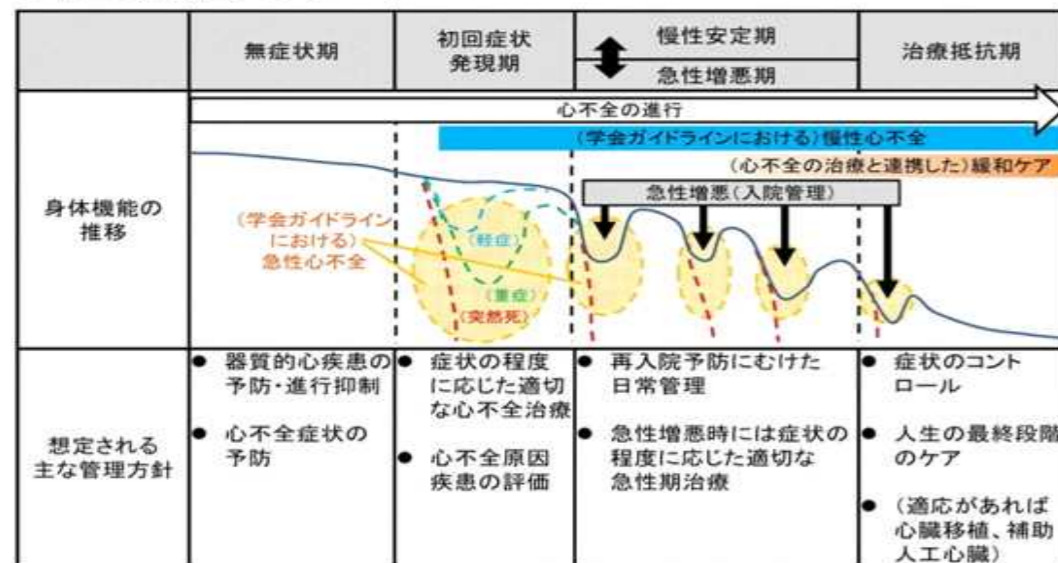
| | 無症状期 | 初回症状発現期 | 慢性安定期 / 急性増悪期 | 治療抵抗期 |
|---|---|---|---|---|
| 身体機能の推移 | | | | |
| 想定される主な管理方針 | ● 器質的心疾患の予防・進行抑制<br>● 心不全症状の予防 | ● 症状の程度に応じた適切な心不全治療<br>● 心不全原因疾患の評価 | ● 再入院予防にむけた日常管理<br>● 急性増悪時には症状の程度に応じた適切な急性期治療 | ● 症状のコントロール<br>● 人生の最終段階のケア<br>● （適応があれば心臓移植、補助人工心臓） |

心不全の進行

（学会ガイドラインにおける）慢性心不全

（心不全の治療と連携した）緩和ケア

急性増悪（入院管理）

（学会ガイドラインにおける）急性心不全

（軽症）

（重症）

（突然死）